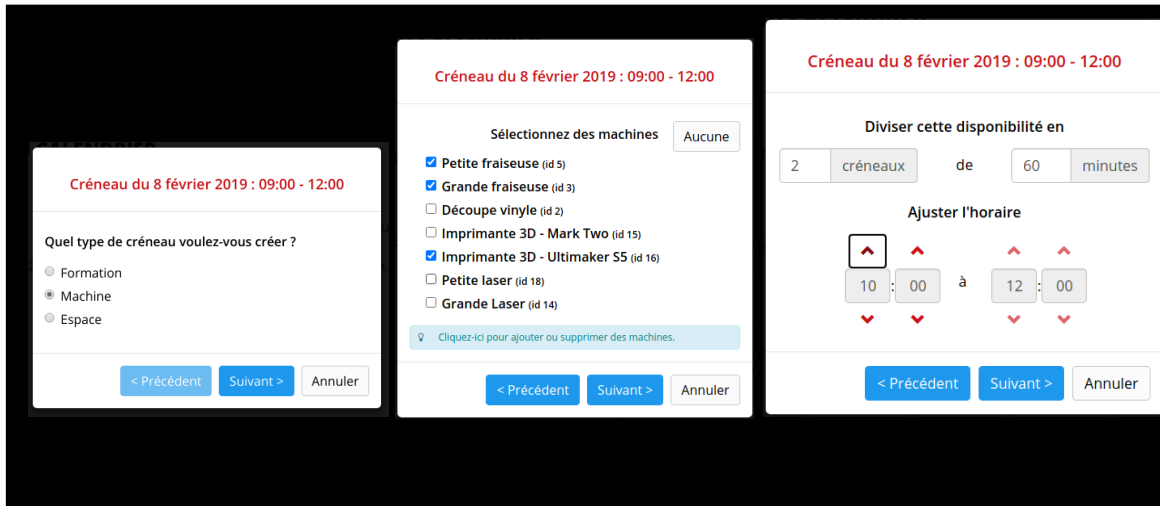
Créneau du 8 février 2019 : 09:00 - 12:00

Quel type de créneau voulez-vous créer ?

Formation

Machine

Espace

< Précédent Suivant > Annuler

Créneau du 8 février 2019 : 09:00 - 12:00

Sélectionnez des machines Aucune

Petite fraiseuse (id 5)

Grande fraiseuse (id 3)

Découpe vinyle (id 2)

Imprimante 3D - Mark Two (id 15)

Imprimante 3D - Ultimaker S5 (id 16)

Petite laser (id 18)

Grande Laser (id 14)

Cliquez-ici pour ajouter ou supprimer des machines.

< Précédent Suivant > Annuler

Créneau du 8 février 2019 : 09:00 - 12:00

Diviser cette disponibilité en

2 créneaux de 60 minutes

Ajuster l'horaire

10 : 00 à 12 : 00

< Précédent Suivant > Annuler